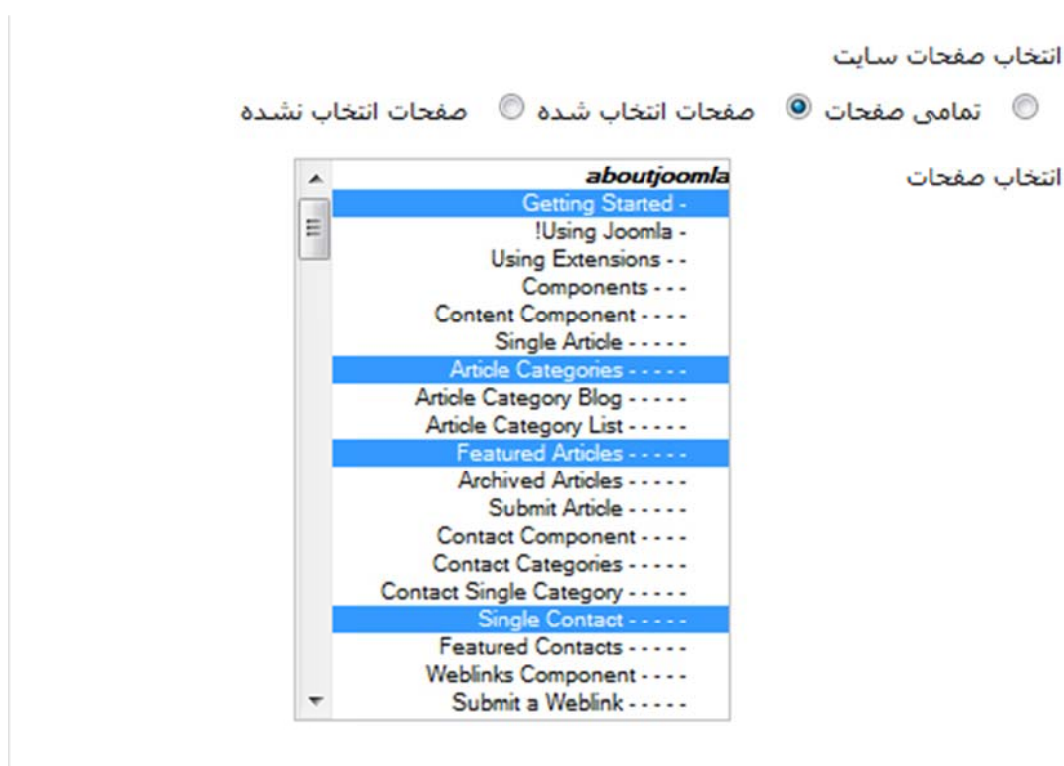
انتخاب صفحات سایت

تمامی صفحات صفحات انتخاب شده صفحات انتخاب نشده

انتخاب صفحات

aboutjoomla
Getting Started -
Using Joomla! -
Using Extensions - -
Components - - -
Content Component - - - -
Single Article - - - - -
Article Categories - - - - -
Article Category Blog - - - - -
Article Category List - - - - -
Featured Articles - - - - -
Archived Articles - - - - -
Submit Article - - - - -
Contact Component - - - -
Contact Categories - - - - -
Contact Single Category - - - - -
Single Contact - - - - -
Featured Contacts - - - - -
Weblinks Component - - - -
Submit a Weblink - - - - -